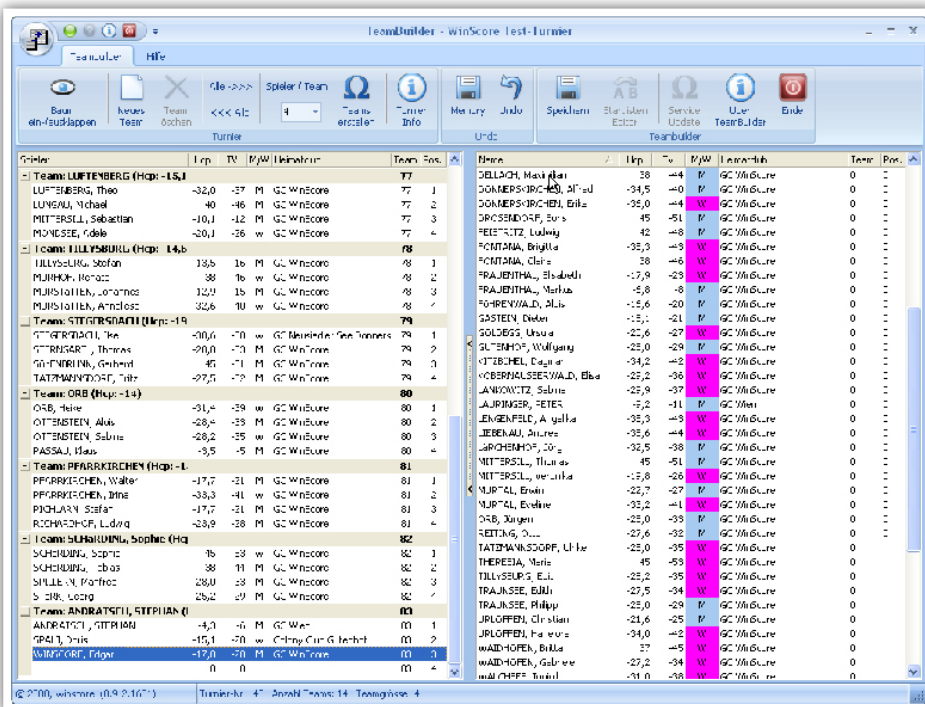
TeamBuilder - WinScore Test-Turnier

Teambuilder Hilfe

Baum ein-/ausklappen | Neues Team | Team löschen | Gle->>> | <<< Gle | Spieler / Team | 4 | Teams erstellen | Turnier Info | Memory | Undo | Speichern | Stammdaten Editor | Service Update | Über TeamBuilder | Ende

Turnier | Undo | Teambuilder

| Spieler | Hcp | TV | M/W | Heimatclub | Team | Pos. |
|---|---|---|---|---|---|---|
| Team: LUFTENBERG (Hcp: -15,1 | | | | | 77 | |
| LUFTENBERG, Theo | -32,0 | -37 | M | GC WinScore | 77 | 1 |
| LUNGAU, Michael | 40 | -46 | M | GC WinScore | 77 | 2 |
| MITTERSILL, Sebastian | -10,1 | -12 | M | GC WinScore | 77 | 3 |
| MONDSEE, Adele | -20,1 | -26 | w | GC WinScore | 77 | 4 |
| Team: TILLYSBURG (Hcp: -14,6 | | | | | 78 | |
| TILLYSBURG, Stefan | 13,6 | 16 | M | GC WinScore | 78 | 1 |
| MURHOF, Renate | 38 | 16 | w | GC WinScore | 78 | 2 |
| MURSTETTEN, Johannes | 12,9 | 15 | M | GC WinScore | 78 | 3 |
| MURSTETTEN, Annelose | 32,6 | 10 | w | GC WinScore | 78 | 4 |
| Team: STEGERSBACH (Hcp: -19 | | | | | 79 | |
| STEGERSBACH, Elke | -30,6 | -70 | w | GC Neusiedler See Donnerskirchen | 79 | 1 |
| STERNGART, Thomas | -20,0 | -20 | M | GC WinScore | 79 | 2 |
| SÜDBURGENL, Gerhard | 45 | -51 | M | GC WinScore | 79 | 3 |
| TATZMANNSDORF, Fritz | -27,5 | -72 | M | GC WinScore | 79 | 4 |
| Team: ORB (Hcp: -14) | | | | | 80 | |
| ORB, Heise | -31,4 | -39 | w | GC WinScore | 80 | 1 |
| OTTENSTEIN, Alois | -28,4 | -33 | M | GC WinScore | 80 | 2 |
| OTTENSTEIN, Sabine | -28,2 | -35 | w | GC WinScore | 80 | 3 |
| PASSAU, Klaus | -3,5 | -5 | M | GC WinScore | 80 | 4 |
| Team: PFARRKIRCHEN (Hcp: -1 | | | | | 81 | |
| PFARRKIRCHEN, Walter | -17,7 | -21 | M | GC WinScore | 81 | 1 |
| PFARRKIRCHEN, Irina | -33,3 | -41 | w | GC WinScore | 81 | 2 |
| RICHLARN, Stefan | -17,7 | -21 | M | GC WinScore | 81 | 3 |
| RICHARDHOF, Ludwig | -23,9 | -28 | M | GC WinScore | 81 | 4 |
| Team: SCHARDING, Sophie (Hcp | | | | | 82 | |
| SCHERDING, Sophie | 45 | -53 | w | GC WinScore | 82 | 1 |
| SCHERDING, Tobias | 38 | 44 | M | GC WinScore | 82 | 2 |
| SPILLERN, Manfred | 28,0 | 33 | M | GC WinScore | 82 | 3 |
| STEIN, Georg | 25,2 | 29 | M | GC WinScore | 82 | 4 |
| Team: ANDRATSCH, STEPHAN (I | | | | | 83 | |
| ANDRATSCH, STEPHAN | -4,0 | -6 | M | GC Wien | 83 | 1 |
| SPALD, Denis | -15,1 | -20 | w | Colony Club Gutenhof | 83 | 2 |
| WINSCORE, Edgar | -17,0 | -20 | M | GC WinScore | 83 | 3 |
| | 0 | 0 | | | 83 | 4 |

| Name | Hcp | Tv | M/W | Heimatclub | Team | Pos. |
|---|---|---|---|---|---|---|
| DELLACH, Maximilian | 38 | -44 | M | GC WinScore | 0 | 0 |
| DONNERSKIRCHEN, Alfred | -34,5 | -40 | M | GC WinScore | 0 | 0 |
| DONNERSKIRCHEN, Erika | -36,0 | -44 | W | GC WinScore | 0 | 0 |
| DROSENDORF, Boris | 45 | -51 | M | GC WinScore | 0 | 0 |
| FELSRITZ, Ludwig | 42 | -48 | M | GC WinScore | 0 | 0 |
| FONTANA, Brigitta | -35,3 | -43 | W | GC WinScore | 0 | 0 |
| FONTANA, Claire | 38 | -46 | W | GC WinScore | 0 | 0 |
| FRAUENTHAL, Elisabeth | -17,9 | -23 | W | GC WinScore | 0 | 0 |
| FRAUENTHAL, Markus | -5,8 | -8 | M | GC WinScore | 0 | 0 |
| FÖHRENWALD, Alois | -15,6 | -20 | M | GC WinScore | 0 | 0 |
| GASTEIN, Dieter | -15,1 | -21 | M | GC WinScore | 0 | 0 |
| GOLDEGG, Ursula | -22,6 | -27 | W | GC WinScore | 0 | 0 |
| GUTENHOF, Wolfgang | -25,0 | -29 | M | GC WinScore | 0 | 0 |
| KITZBÜHEL, Dagmar | -34,2 | -42 | W | GC WinScore | 0 | 0 |
| KOBERNAUSSERWALD, Elisa | -27,2 | -36 | W | GC WinScore | 0 | 0 |
| LANKOWITZ, Sabine | -25,9 | -37 | W | GC WinScore | 0 | 0 |
| LAURINGER, PETER | -9,2 | -11 | M | GC Wien | 0 | 0 |
| LENGENFELD, Angelika | -35,3 | -43 | W | GC WinScore | 0 | 0 |
| LIEBENAU, Andrea | -35,6 | -44 | W | GC WinScore | 0 | 0 |
| LÜRCHENHOF, Jörg | -32,5 | -38 | M | GC WinScore | 0 | 0 |
| MITTERSILL, Thomas | 45 | -51 | M | GC WinScore | 0 | 0 |
| MITTERSILL, Veronika | -19,8 | -26 | W | GC WinScore | 0 | 0 |
| MURTAL, Erwin | -22,7 | -27 | M | GC WinScore | 0 | 0 |
| MURTAL, Eveline | -33,2 | -41 | W | GC WinScore | 0 | 0 |
| ORB, Jürgen | -25,0 | -33 | M | GC WinScore | 0 | 0 |
| REITING, Otto | -27,6 | -32 | M | GC WinScore | 0 | 0 |
| TATZMANNSDORF, Ulrike | -25,0 | -35 | W | GC WinScore | 0 | 0 |
| THERESIA, Maria | 45 | -53 | W | GC WinScore | 0 | 0 |
| TILLYSBURG, Elli | -25,2 | -35 | W | GC WinScore | 0 | 0 |
| TRAUNSEE, Edith | -27,5 | -34 | W | GC WinScore | 0 | 0 |
| TRAUNSEE, Philipp | -25,0 | -29 | M | GC WinScore | 0 | 0 |
| URLOFFEN, Christian | -21,6 | -25 | M | GC WinScore | 0 | 0 |
| URLOFFEN, Hannelore | -34,0 | -42 | W | GC WinScore | 0 | 0 |
| WALDHOFEN, Britta | 37 | -45 | W | GC WinScore | 0 | 0 |
| WALDHOFEN, Gabriele | -27,2 | -34 | W | GC WinScore | 0 | 0 |
| WALCHSEE, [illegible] | -31,0 | -38 | W | GC WinScore | 0 | 0 |

© 2000, winscore (0.9.2.161) | Turnier-Nr: 47 Anzahl Teams: 14 Teamgrösse: 4